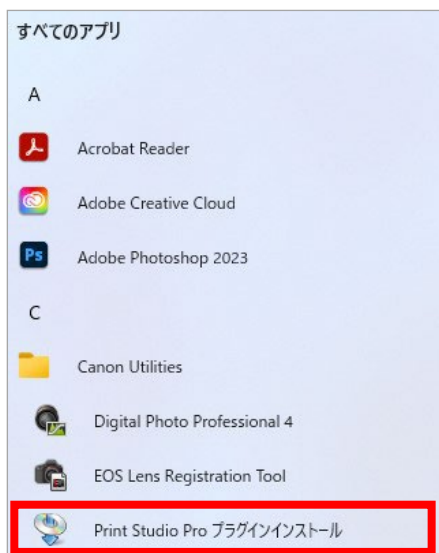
すべてのアプリ

A

Acrobat Reader

Adobe Creative Cloud

Ps

Adobe Photoshop 2023

C

Canon Utilities

Digital Photo Professional 4

EOS Lens Registration Tool

Print Studio Pro プラグインインストール